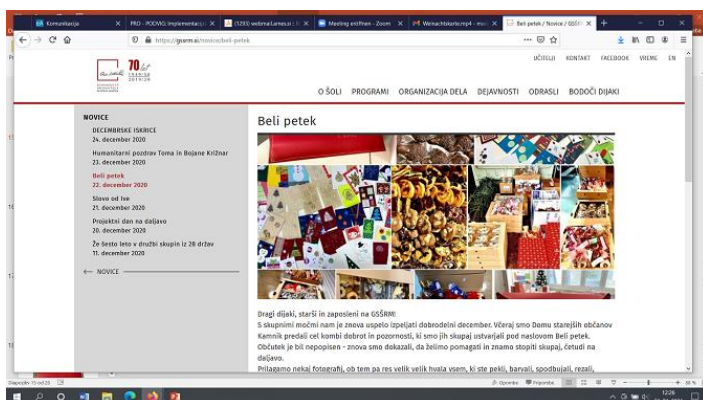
Komunikacija
PRO - POOVIG: Implementacija
(5293) webmail.arnes.si
Meeting entfinen - Zoom
Weinachtskarte.mp4
Beli petek / Novice / GSŠRM

https://gssrm.si/novice/beli-petek

70 let
1949/50
2019/20

UČITELJI KONTAKT FACEBOOK VREME EN

O ŠOLI PROGRAMI ORGANIZACIJA DELA DEJAVNOSTI ODRASLI BODOČI DIJAKI

NOVICE

DECEMBRSKE ISKRICE
24. december 2020

Humanitarni pozdrav Toma in Bojane Križnar
23. december 2020

Beli petek
22. december 2020

Slovo od Ive
21. december 2020

Projektni dan na daljavo
20. december 2020

Že šesto leto v družbi skupin iz 28 držav
11. december 2020

← NOVICE

Beli petek

Dragi dijaki, starši in zaposleni na GSŠRM!
S skupnimi močmi nam je znova uspelo izpeljati dobrodelni december. Včeraj smo Domu starejših občanov Kamnik predali cel kombi dobrot in pozornosti, ki smo jih skupaj ustvarjali pod naslovom Beli petek.
Občutek je bil nepopisen - znova smo dokazali, da želimo pomagati in znamo stopiti skupaj, četudi na daljavo.
Prilagamo nekaj fotografij, ob tem pa res velik velik hvala vsem, ki ste pekli, barvali, spodbujali, rezali,

Stran 15 od 20